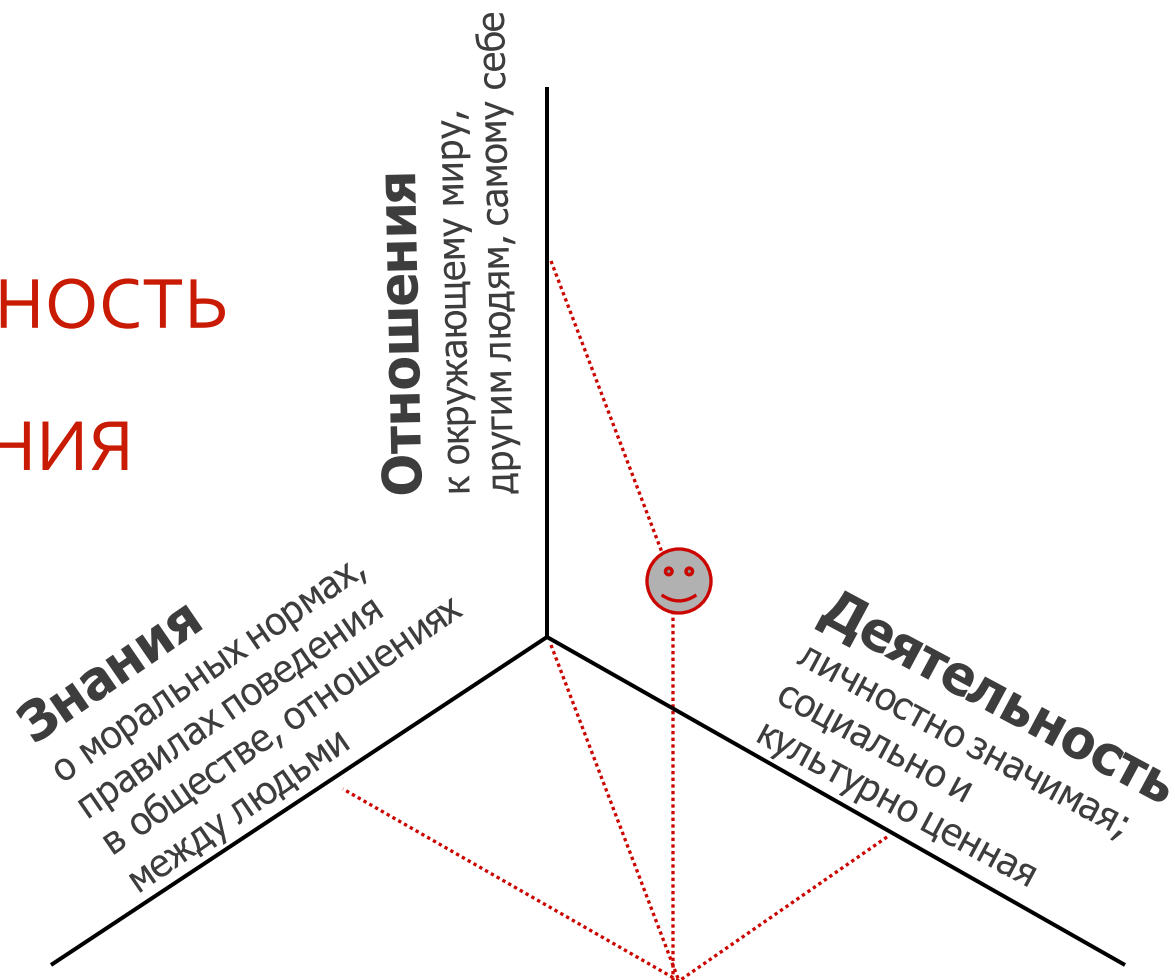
ность

ния

Отношения
к окружающему миру, другим людям, самому себе

Знания
о моральных нормах, правилах поведения в обществе, отношениях между людьми

Деятельность
личностно значимая; социально и культурно ценная